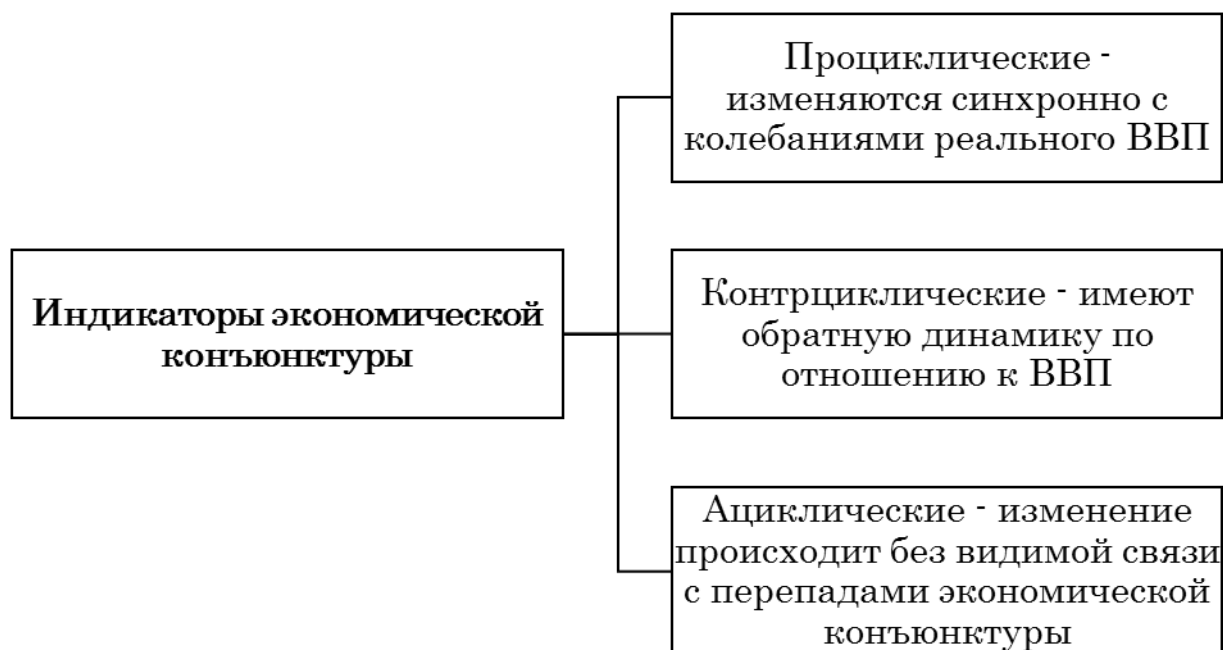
Индикаторы экономической конъюнктуры

Проциклические - изменяются синхронно с колебаниями реального ВВП

Контрциклические - имеют обратную динамику по отношению к ВВП

Ациклические - изменение происходит без видимой связи с перепадами экономической конъюнктуры